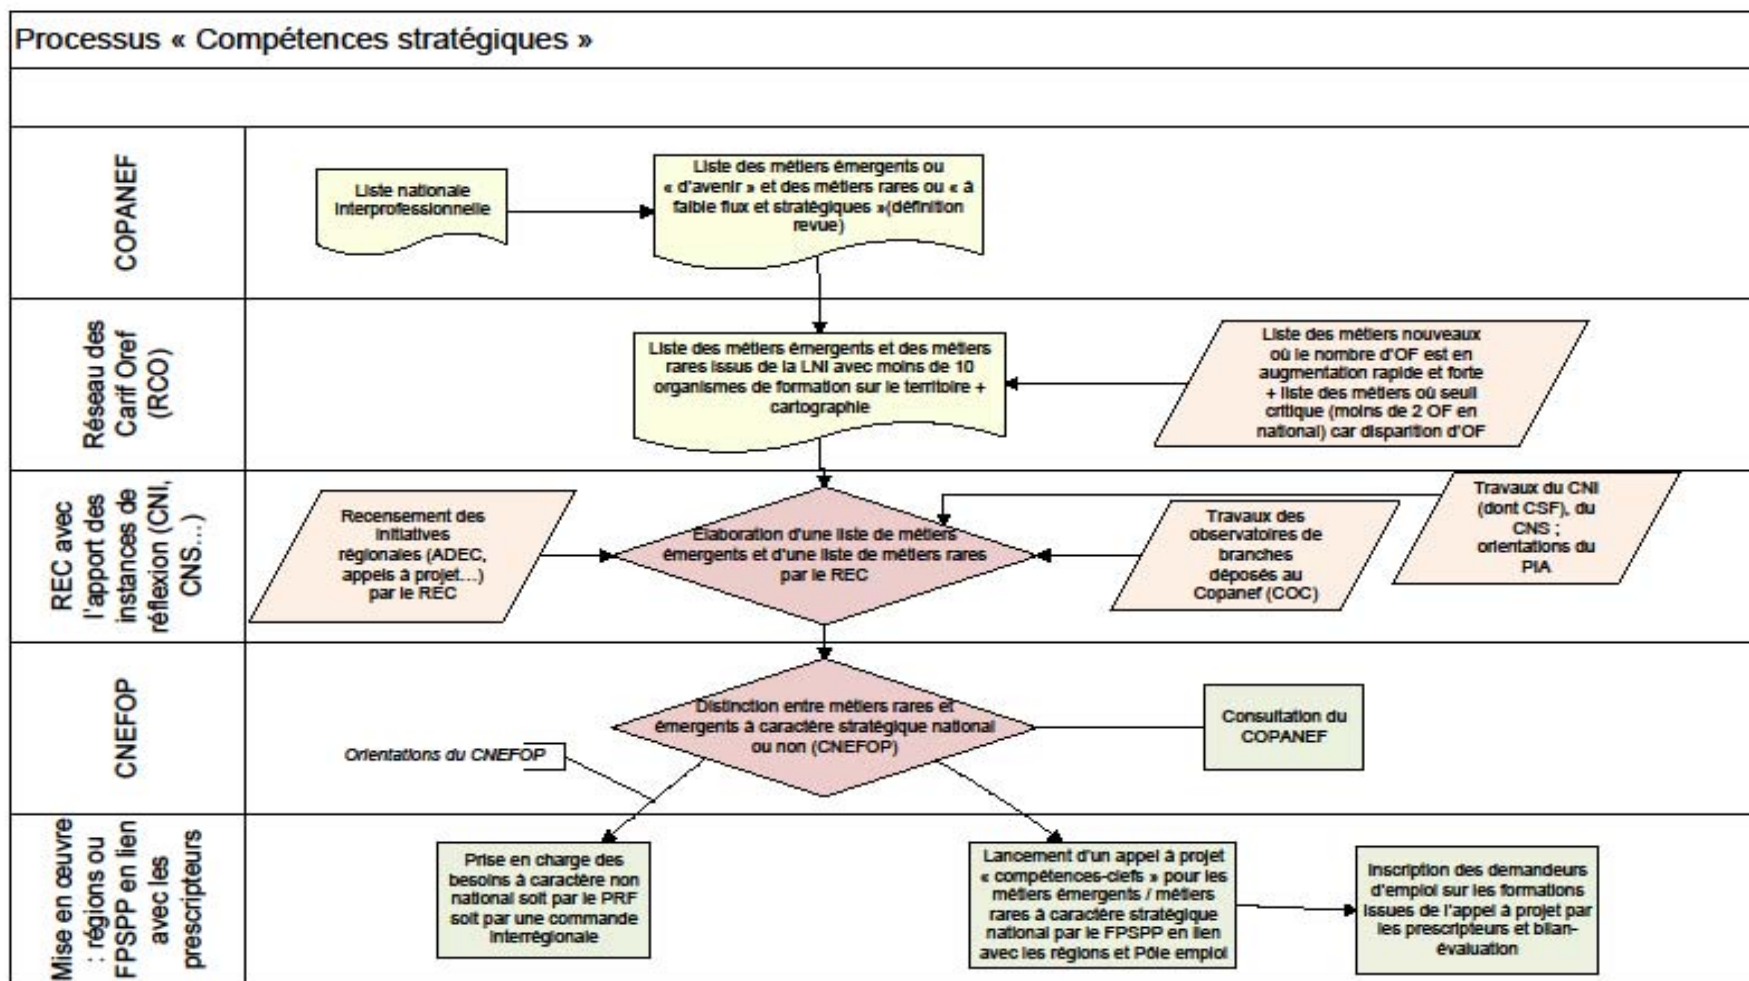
Processus « Compétences stratégiques »

COPANEF

Liste nationale interprofessionnelle

Liste des métiers émergents ou « d'avenir » et des métiers rares ou « à faible flux et stratégiques »(définition revue)

Réseau des Carif Oref (RCO)

Liste des métiers émergents et des métiers rares issus de la LNI avec moins de 10 organismes de formation sur le territoire + cartographie

Liste des métiers nouveaux où le nombre d'OF est en augmentation rapide et forte + liste des métiers où seuil critique (moins de 2 OF en national) car disparition d'OF

REC avec l'apport des instances de réflexion (CNI, CNS...)

Recensement des initiatives régionales (ADEC, appels à projet...) par le REC

Elaboration d'une liste de métiers émergents et d'une liste de métiers rares par le REC

Travaux des observatoires de branches déposés au Copanef (COC)

Travaux du CNI (dont CSF), du CNS ; orientations du PIA

CNEFOP

Orientations du CNEFOP

Distinction entre métiers rares et émergents à caractère stratégique national ou non (CNEFOP)

Consultation du COPANEF

Mise en œuvre : régions ou FPSPP en lien avec les prescripteurs

Prise en charge des besoins à caractère non national soit par le PRF soit par une commande interrégionale

Lancement d'un appel à projet « compétences-clefs » pour les métiers émergents / métiers rares à caractère stratégique national par le FPSPP en lien avec les régions et Pôle emploi

Inscription des demandeurs d'emploi sur les formations issues de l'appel à projet par les prescripteurs et bilan-évaluation